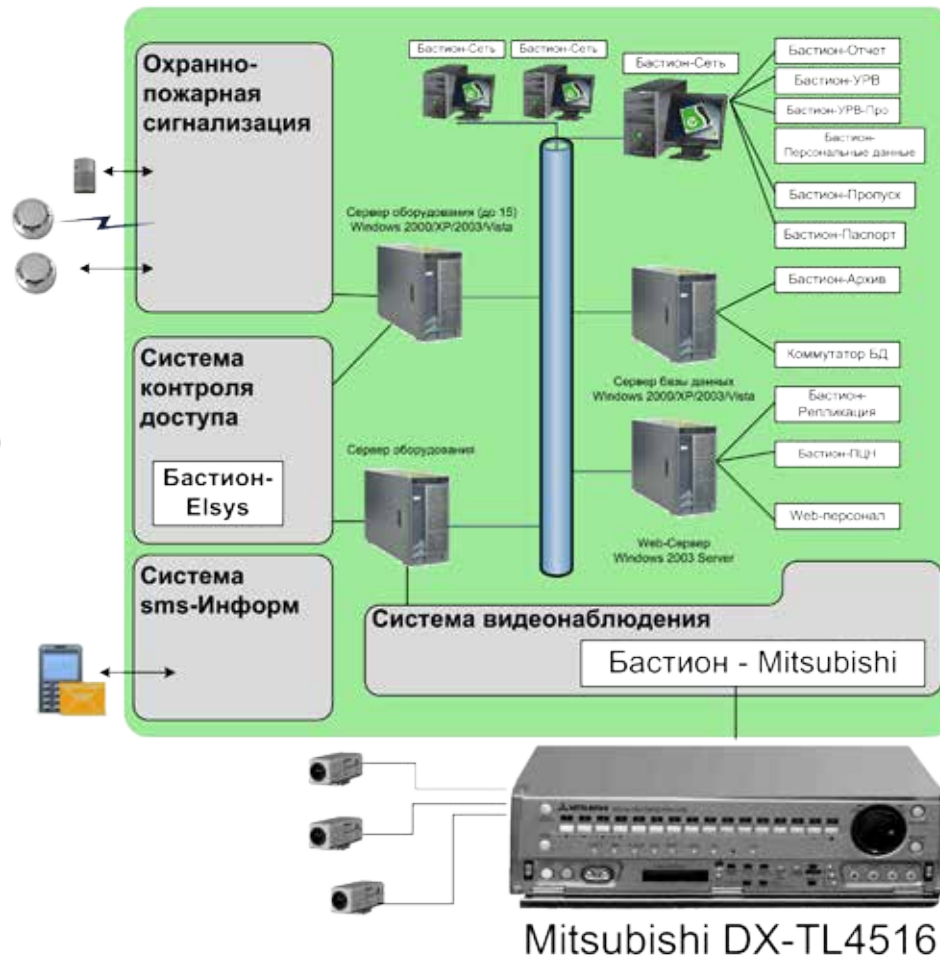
Охранно-пожарная сигнализация

Бастион-Сеть
Бастион-Сеть
Бастион-Сеть

Бастион-Отчет
Бастион-УРВ
Бастион-УРВ-Про
Бастион-Персональные данные
Бастион-Пропуск
Бастион-Паспорт

Сервер оборудования (до 15)
Windows 2000/XP/2003/Vista

Бастион-Архив
Коммутатор БД

Система контроля доступа

Бастион-Elsys

Сервер базы данных
Windows 2000/XP/2003/Vista

Бастион-Репликация
Бастион-ПЦН
Web-персонал

Сервер оборудования

Web-Сервер
Windows 2003 Server

Система sms-Информ

Система видеонаблюдения

Бастион - Mitsubishi

MITSUBISHI

Mitsubishi DX-TL4516